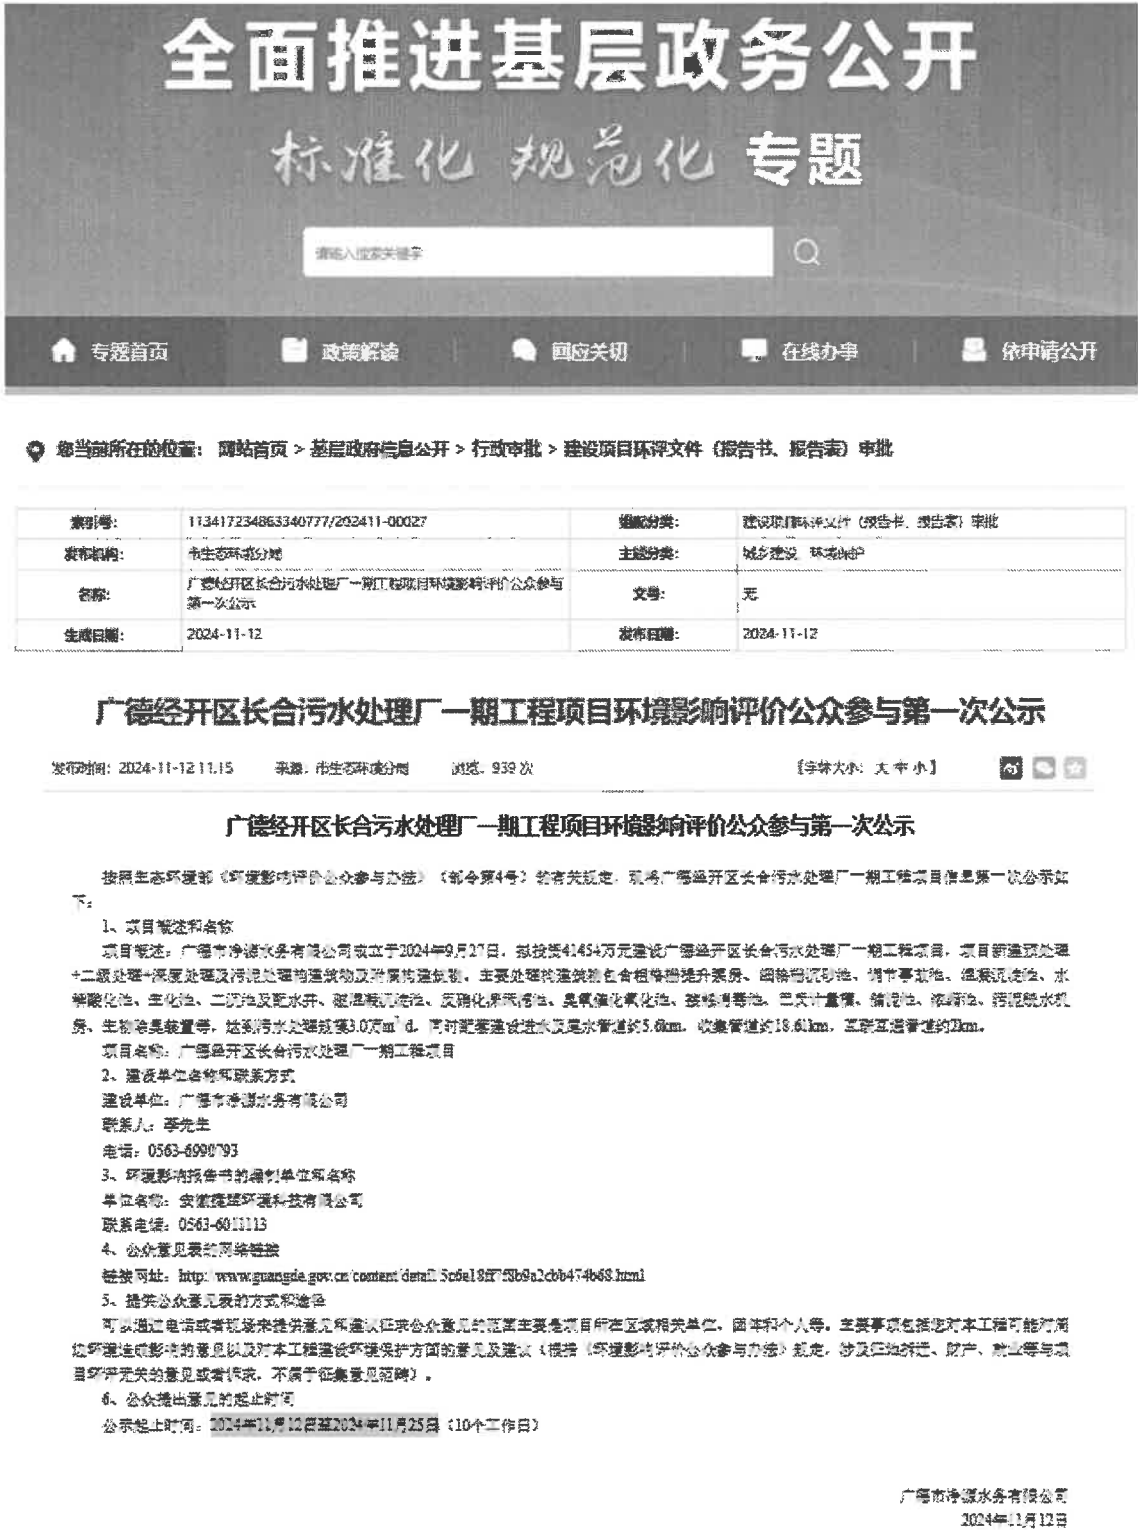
全面推进基层政务公开

标准化 规范化 专题

请输入搜索关键字

专题首页　政策解读　回应关切　在线办事　依申请公开

您当前所在的位置：网站首页 > 基层政府信息公开 > 行政审批 > 建设项目环评文件（报告书、报告表）审批

| 索引号: | 113417234863340777/202411-00027 | 组配分类: | 建设项目环评文件（报告书、报告表）审批 |
|---|---|---|---|
| 发布机构: | 市生态环境分局 | 主题分类: | 城乡建设、环境保护 |
| 名称: | 广德经开区长合污水处理厂一期工程项目环境影响评价公众参与第一次公示 | 文号: | 无 |
| 生成日期: | 2024-11-12 | 发布日期: | 2024-11-12 |

广德经开区长合污水处理厂一期工程项目环境影响评价公众参与第一次公示

发布时间: 2024-11-12 11:15　来源: 市生态环境分局　浏览: 939 次　【字体大小: 大 中 小】

广德经开区长合污水处理厂一期工程项目环境影响评价公众参与第一次公示

按照生态环境部《环境影响评价公众参与办法》（部令第4号）的有关规定，现将广德经开区长合污水处理厂一期工程项目信息第一次公示如下：

1、项目概述和名称

项目概述：广德市净源水务有限公司成立于2024年9月27日，拟投资41454万元建设广德经开区长合污水处理厂一期工程项目，项目新建预处理+二级处理+深度处理及污泥处理构建筑物及附属构建筑物。主要处理构建筑物包含粗格栅提升泵房、细格栅沉砂池、调节事故池、混凝沉淀池、水解酸化池、生化池、二沉池及配水井、磁混凝沉淀池、反硝化深床滤池、臭氧催化氧化池、接触消毒池、巴氏计量槽、储泥池、浓缩池、污泥脱水机房、生物除臭装置等，处理污水处理规模3.0万m³/d。同时配套建设进水及尾水管道约5.6km，收集管道约18.61km，互联互通管道约2km。

项目名称：广德经开区长合污水处理厂一期工程项目

2、建设单位名称和联系方式

建设单位：广德市净源水务有限公司

联系人：李先生

电话：0563-6090793

3、环境影响报告书的编制单位和名称

单位名称：安徽提睿环境科技有限公司

联系电话：0563-6011113

4、公众意见表的网络链接

链接网址：http://www.guangde.gov.cn/content/detail/5c6a18ff75b9a2cbb474b68.html

5、提交公众意见表的方式和途径

可以通过电话或者现场来提供意见和建议征求公众意见的范围主要是项目所在区域相关单位、团体和个人等。主要事项包括您对本工程可能产生的环境影响的意见以及对本工程建设环境保护方面的意见及建议（根据《环境影响评价公众参与办法》规定，涉及征地拆迁、财产、就业等与项目环评无关的意见或者诉求，不属于征集意见范畴）。

6、公众提出意见的起止时间

公示起止时间：2024年11月12日至2024年11月25日（10个工作日）

广德市净源水务有限公司
2024年11月12日